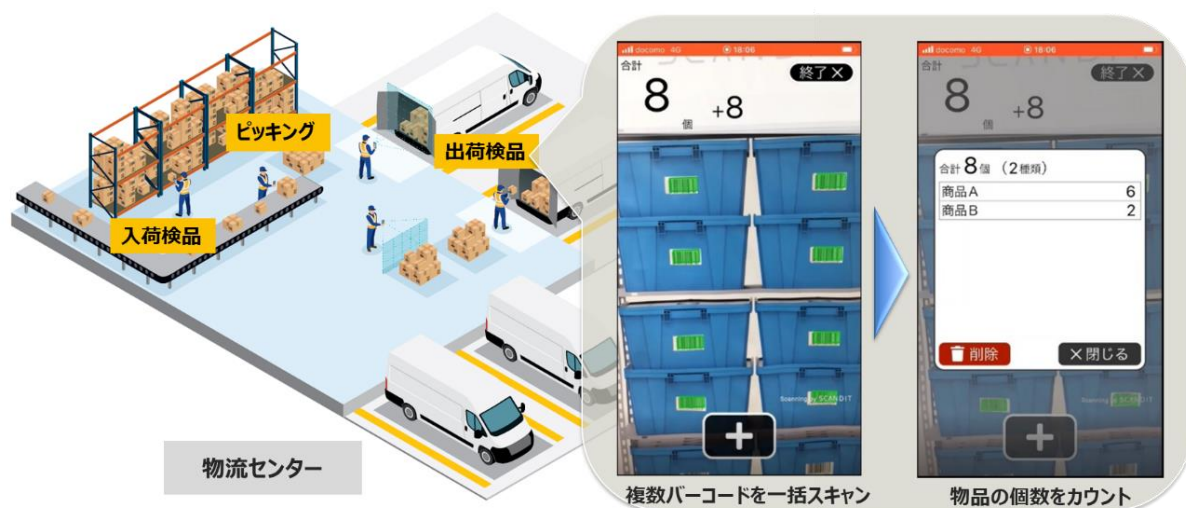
ピッキング

出荷検品

入荷検品

物流センター

docomo 4G 18:06

合計

8 個 +8

終了 ✕

Scanning by SCANDIT

+

複数バーコードを一括スキャン

docomo 4G 18:06

合計

8 個 +8

終了 ✕

合計 8 個 （2 種類）

| 商品A | 6 |
|---|---|
| 商品B | 2 |

削除

✕ 閉じる

Scanning by SCANDIT

+

物品の個数をカウント